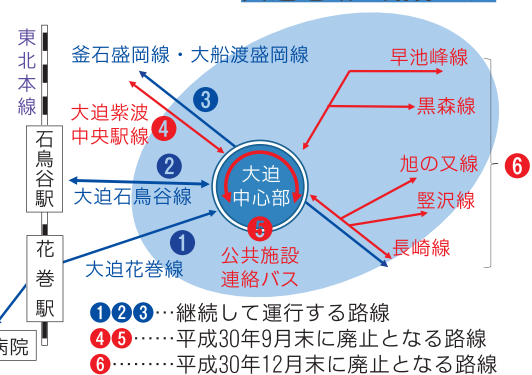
東北本線

石鳥谷駅

花巻駅

病院

釜石盛岡線・大船渡盛岡線

③

大迫紫波中央駅線 ④

②

大迫石鳥谷線

①

大迫花巻線

大迫中心部

⑤

公共施設連絡バス

早池峰線

黒森線

旭の又線

竪沢線

長崎線

⑥

①②③…継続して運行する路線
④⑤……平成30年9月末に廃止となる路線
⑥………平成30年12月末に廃止となる路線